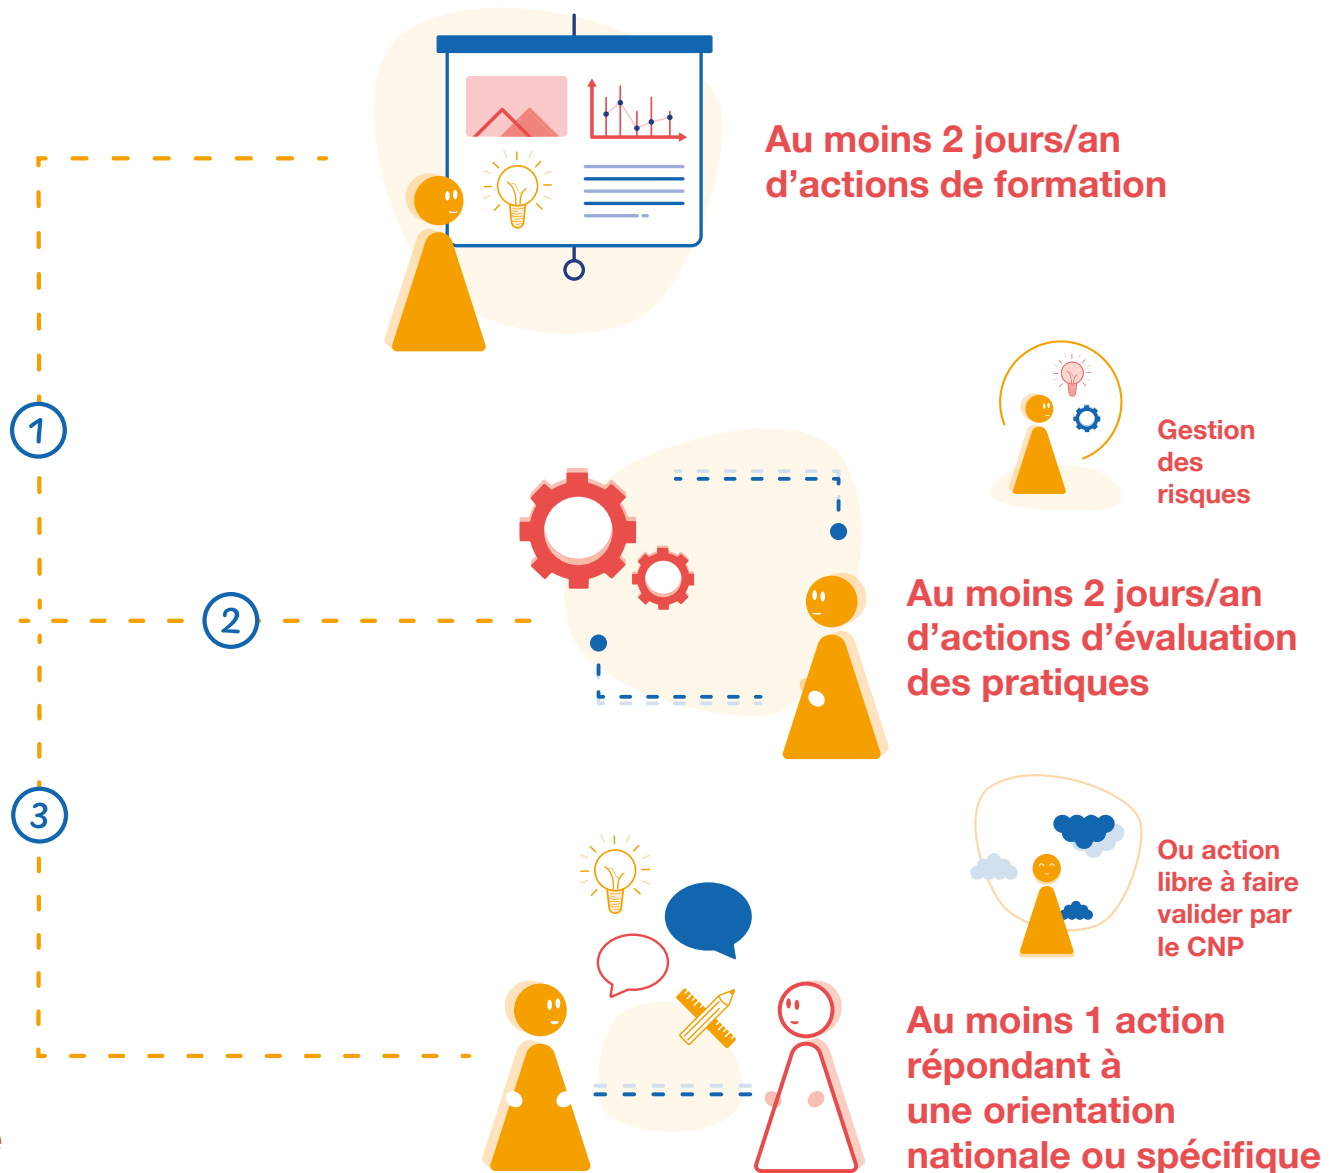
Au moins 2 jours/an d’actions de formation

1

Gestion des risques

2

Au moins 2 jours/an d’actions d’évaluation des pratiques

3

Ou action libre à faire valider par le CNP

Au moins 1 action répondant à une orientation nationale ou spécifique